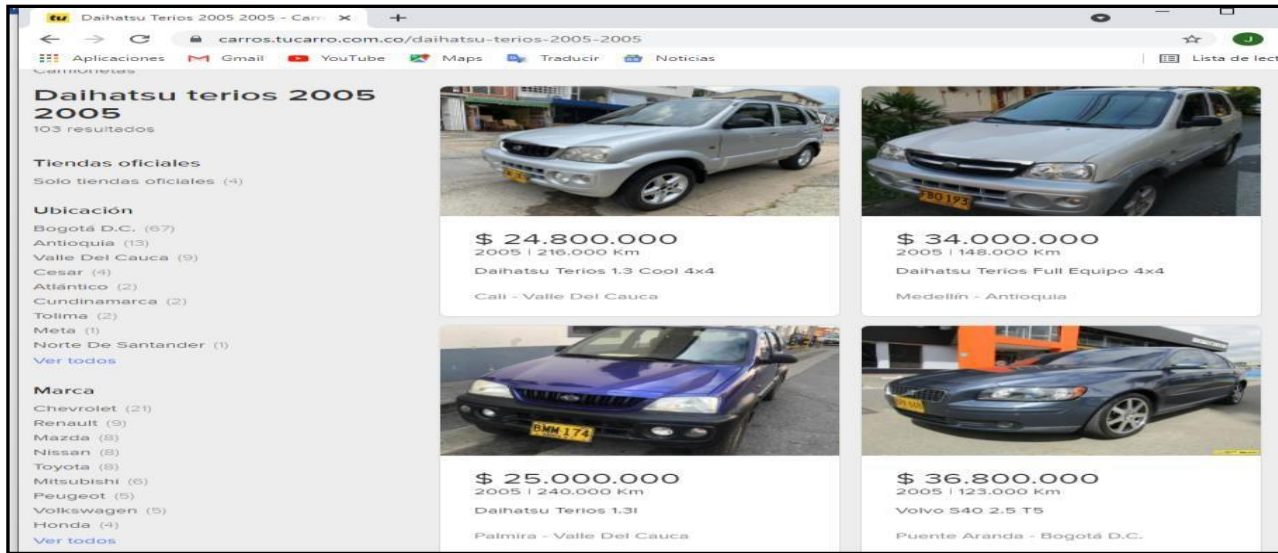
tu Daihatsu Terios 2005 2005 - Carr ×
carros.tucarro.com.co/daihatsu-terios-2005-2005
Aplicaciones Gmail YouTube Maps Traducir Noticias
Lista de lect
J

Camionetas
Daihatsu terios 2005 2005
103 resultados

Tiendas oficiales
Solo tiendas oficiales (4)

Ubicación
Bogotá D.C. (67)
Antioquia (13)
Valle Del Cauca (9)
Cesar (4)
Atlántico (2)
Cundinamarca (2)
Tolima (2)
Meta (1)
Norte De Santander (1)
Ver todos

Marca
Chevrolet (21)
Renault (9)
Mazda (8)
Nissan (8)
Toyota (8)
Mitsubishi (6)
Peugeot (5)
Volkswagen (5)
Honda (4)
Ver todos

$ 24.800.000
2005 | 216.000 Km
Daihatsu Terios 1.3 Cool 4x4
Cali - Valle Del Cauca

$ 34.000.000
2005 | 148.000 Km
Daihatsu Terios Full Equipo 4x4
Medellín - Antioquia

BMM 174

$ 25.000.000
2005 | 240.000 Km
Daihatsu Terios 1.3l
Palmira - Valle Del Cauca

$ 36.800.000
2005 | 123.000 Km
Volvo S40 2.5 T5
Puente Aranda - Bogotá D.C.